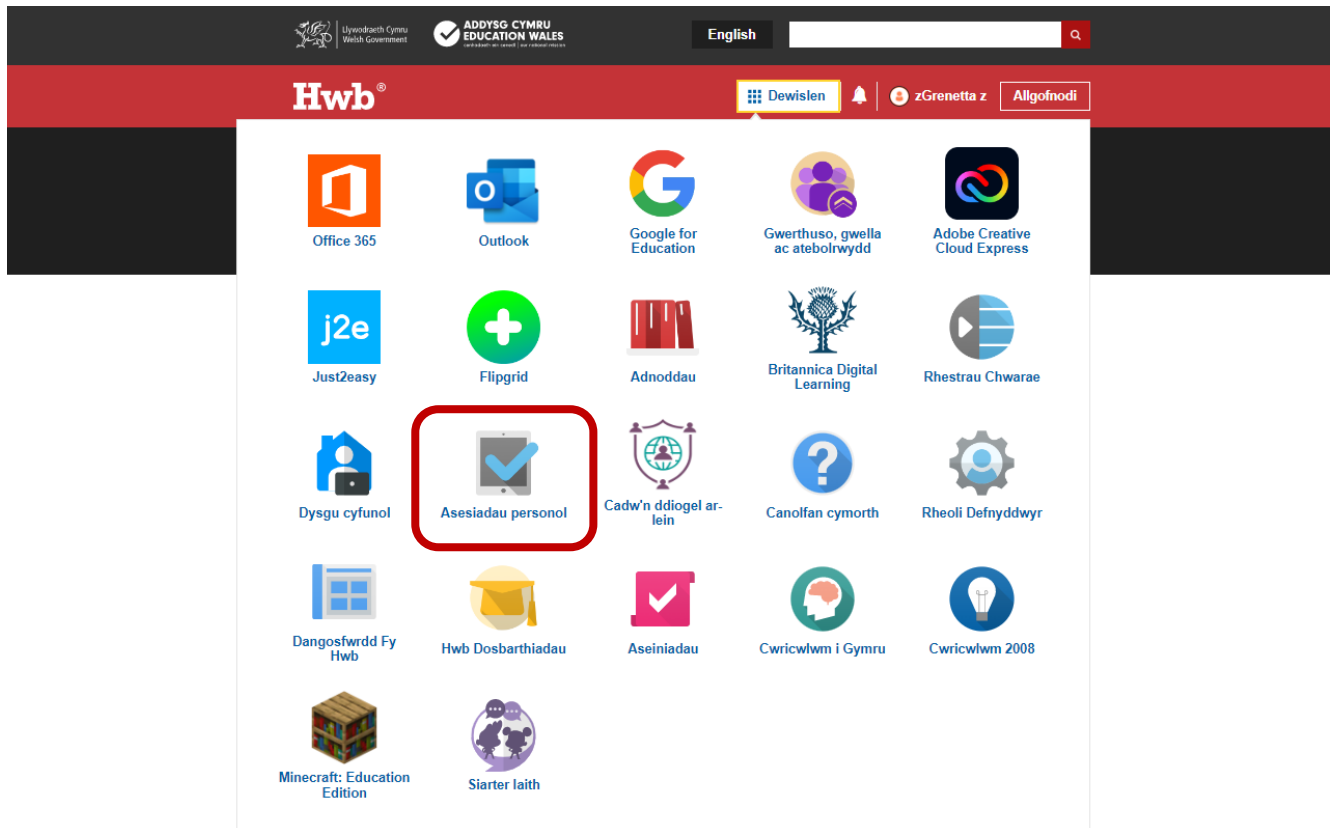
Llywodraeth Cymru
Welsh Government

ADDYSG CYMRU
EDUCATION WALES
cenhadaeth ein cenedl | our national mission

English

Hwb®

Dewislen

zGrenetta z

Allgofnodi

Office 365

Outlook

Google for Education

Gwerthuso, gwella ac atebolrwydd

Adobe Creative Cloud Express

j2e

Just2easy

Flipgrid

Adnoddau

Britannica Digital Learning

Rhestrau Chwarae

Dysgu cyfunol

Asesiadau personol

Cadw'n ddiogel ar-lein

Canolfan cymorth

Rheoli Defnyddwyr

Dangosfwrdd Fy Hwb

Hwb Dosbarthiadau

Aseiniadau

Cwricwlwm i Gymru

Cwricwlwm 2008

Minecraft: Education Edition

Siarter Iaith